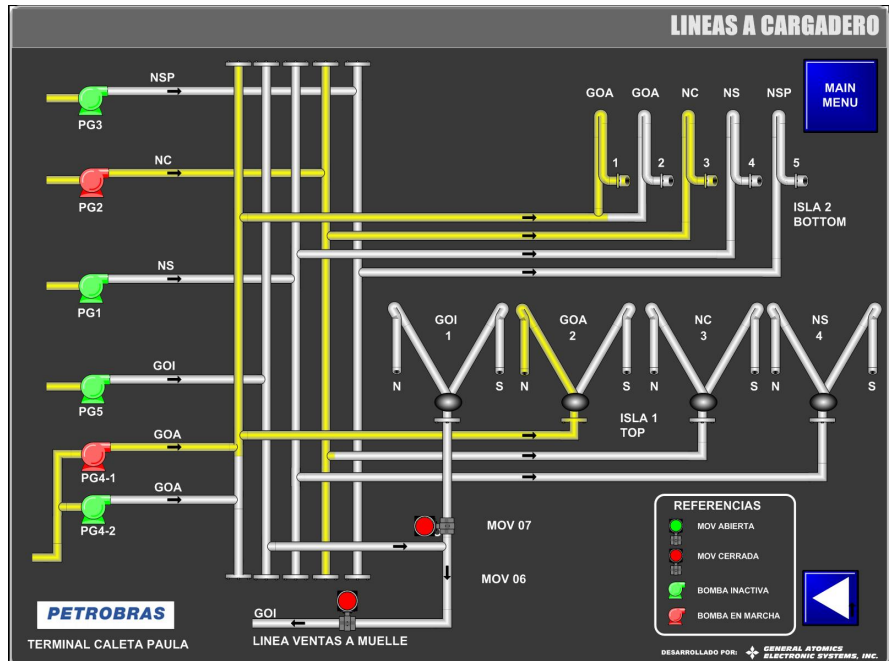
LINEAS A CARGADERO

MAIN MENU

NSP
PG3

NC
PG2

NS
PG1

GOI
PG5

GOA
PG4-1

GOA
PG4-2

GOA GOA NC NS NSP
1 2 3 4 5
ISLA 2 BOTTOM

GOI 1
GOA 2
NC 3
NS 4
N S N S N S N S
ISLA 1 TOP

MOV 07
MOV 06

REFERENCIAS
MOV ABIERTA
MOV CERRADA
BOMBA INACTIVA
BOMBA EN MARCHA

PETROBRAS
TERMINAL CALETA PAULA

GOI
LINEA VENTAS A MUELLE

DESARROLLADO POR: GENERAL ATOMICS ELECTRONIC SYSTEMS, INC.